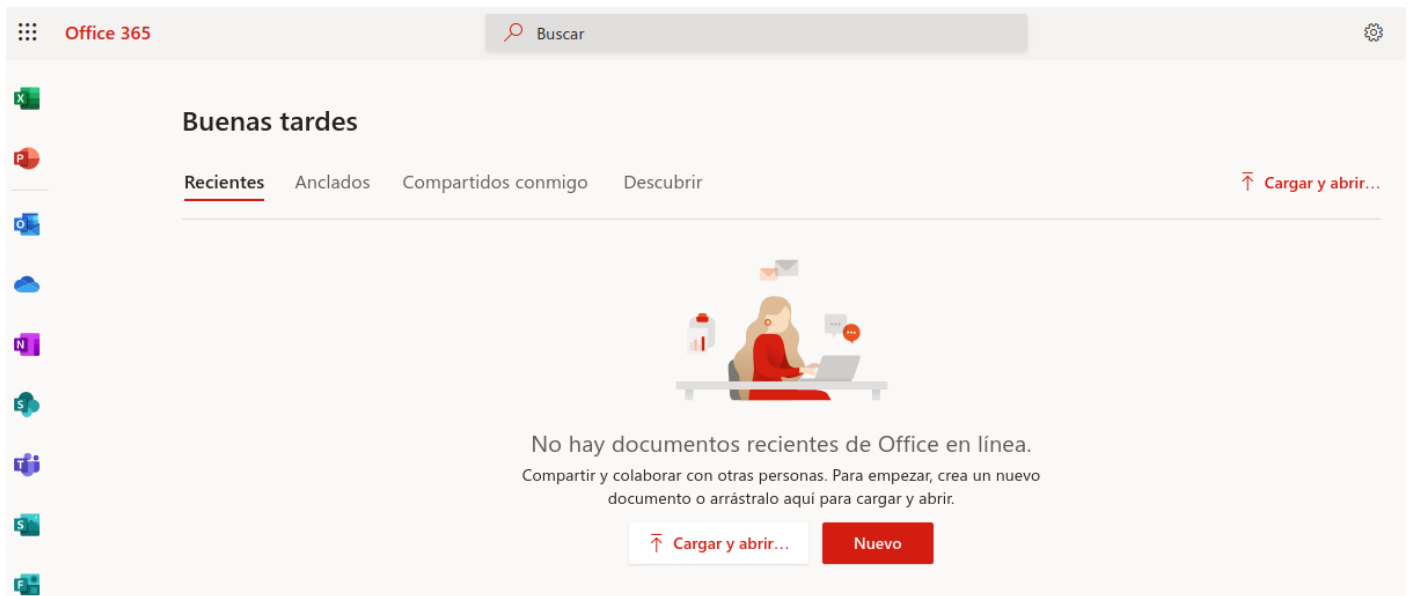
Office 365

Buscar

Buenas tardes

Recientes Anclados Compartidos conmigo Descubrir

Cargar y abrir...

No hay documentos recientes de Office en línea.

Compartir y colaborar con otras personas. Para empezar, crea un nuevo documento o arrástralo aquí para cargar y abrir.

Cargar y abrir...

Nuevo